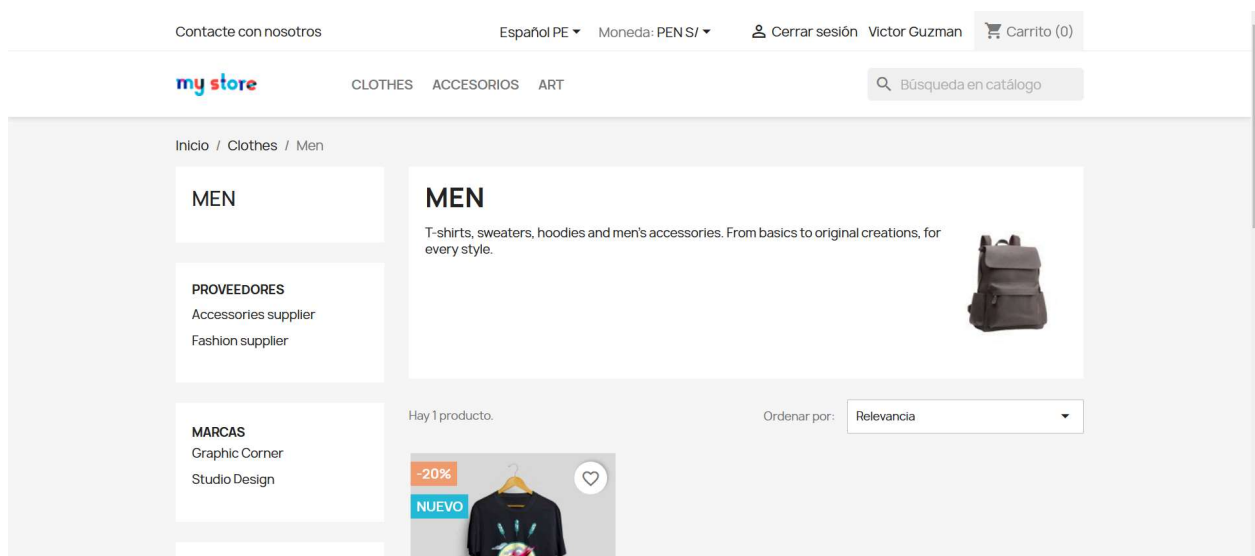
Contacte con nosotros

Español PE ▾ Moneda: PEN S/ ▾

Cerrar sesión Victor Guzman

Carrito (0)

my store

CLOTHES ACCESORIOS ART

Búsqueda en catálogo

Inicio / Clothes / Men

MEN

PROVEEDORES
Accessories supplier
Fashion supplier

MARCAS
Graphic Corner
Studio Design

MEN

T-shirts, sweaters, hoodies and men's accessories. From basics to original creations, for every style.

Hay 1 producto.

Ordenar por: Relevancia

-20%

NUEVO